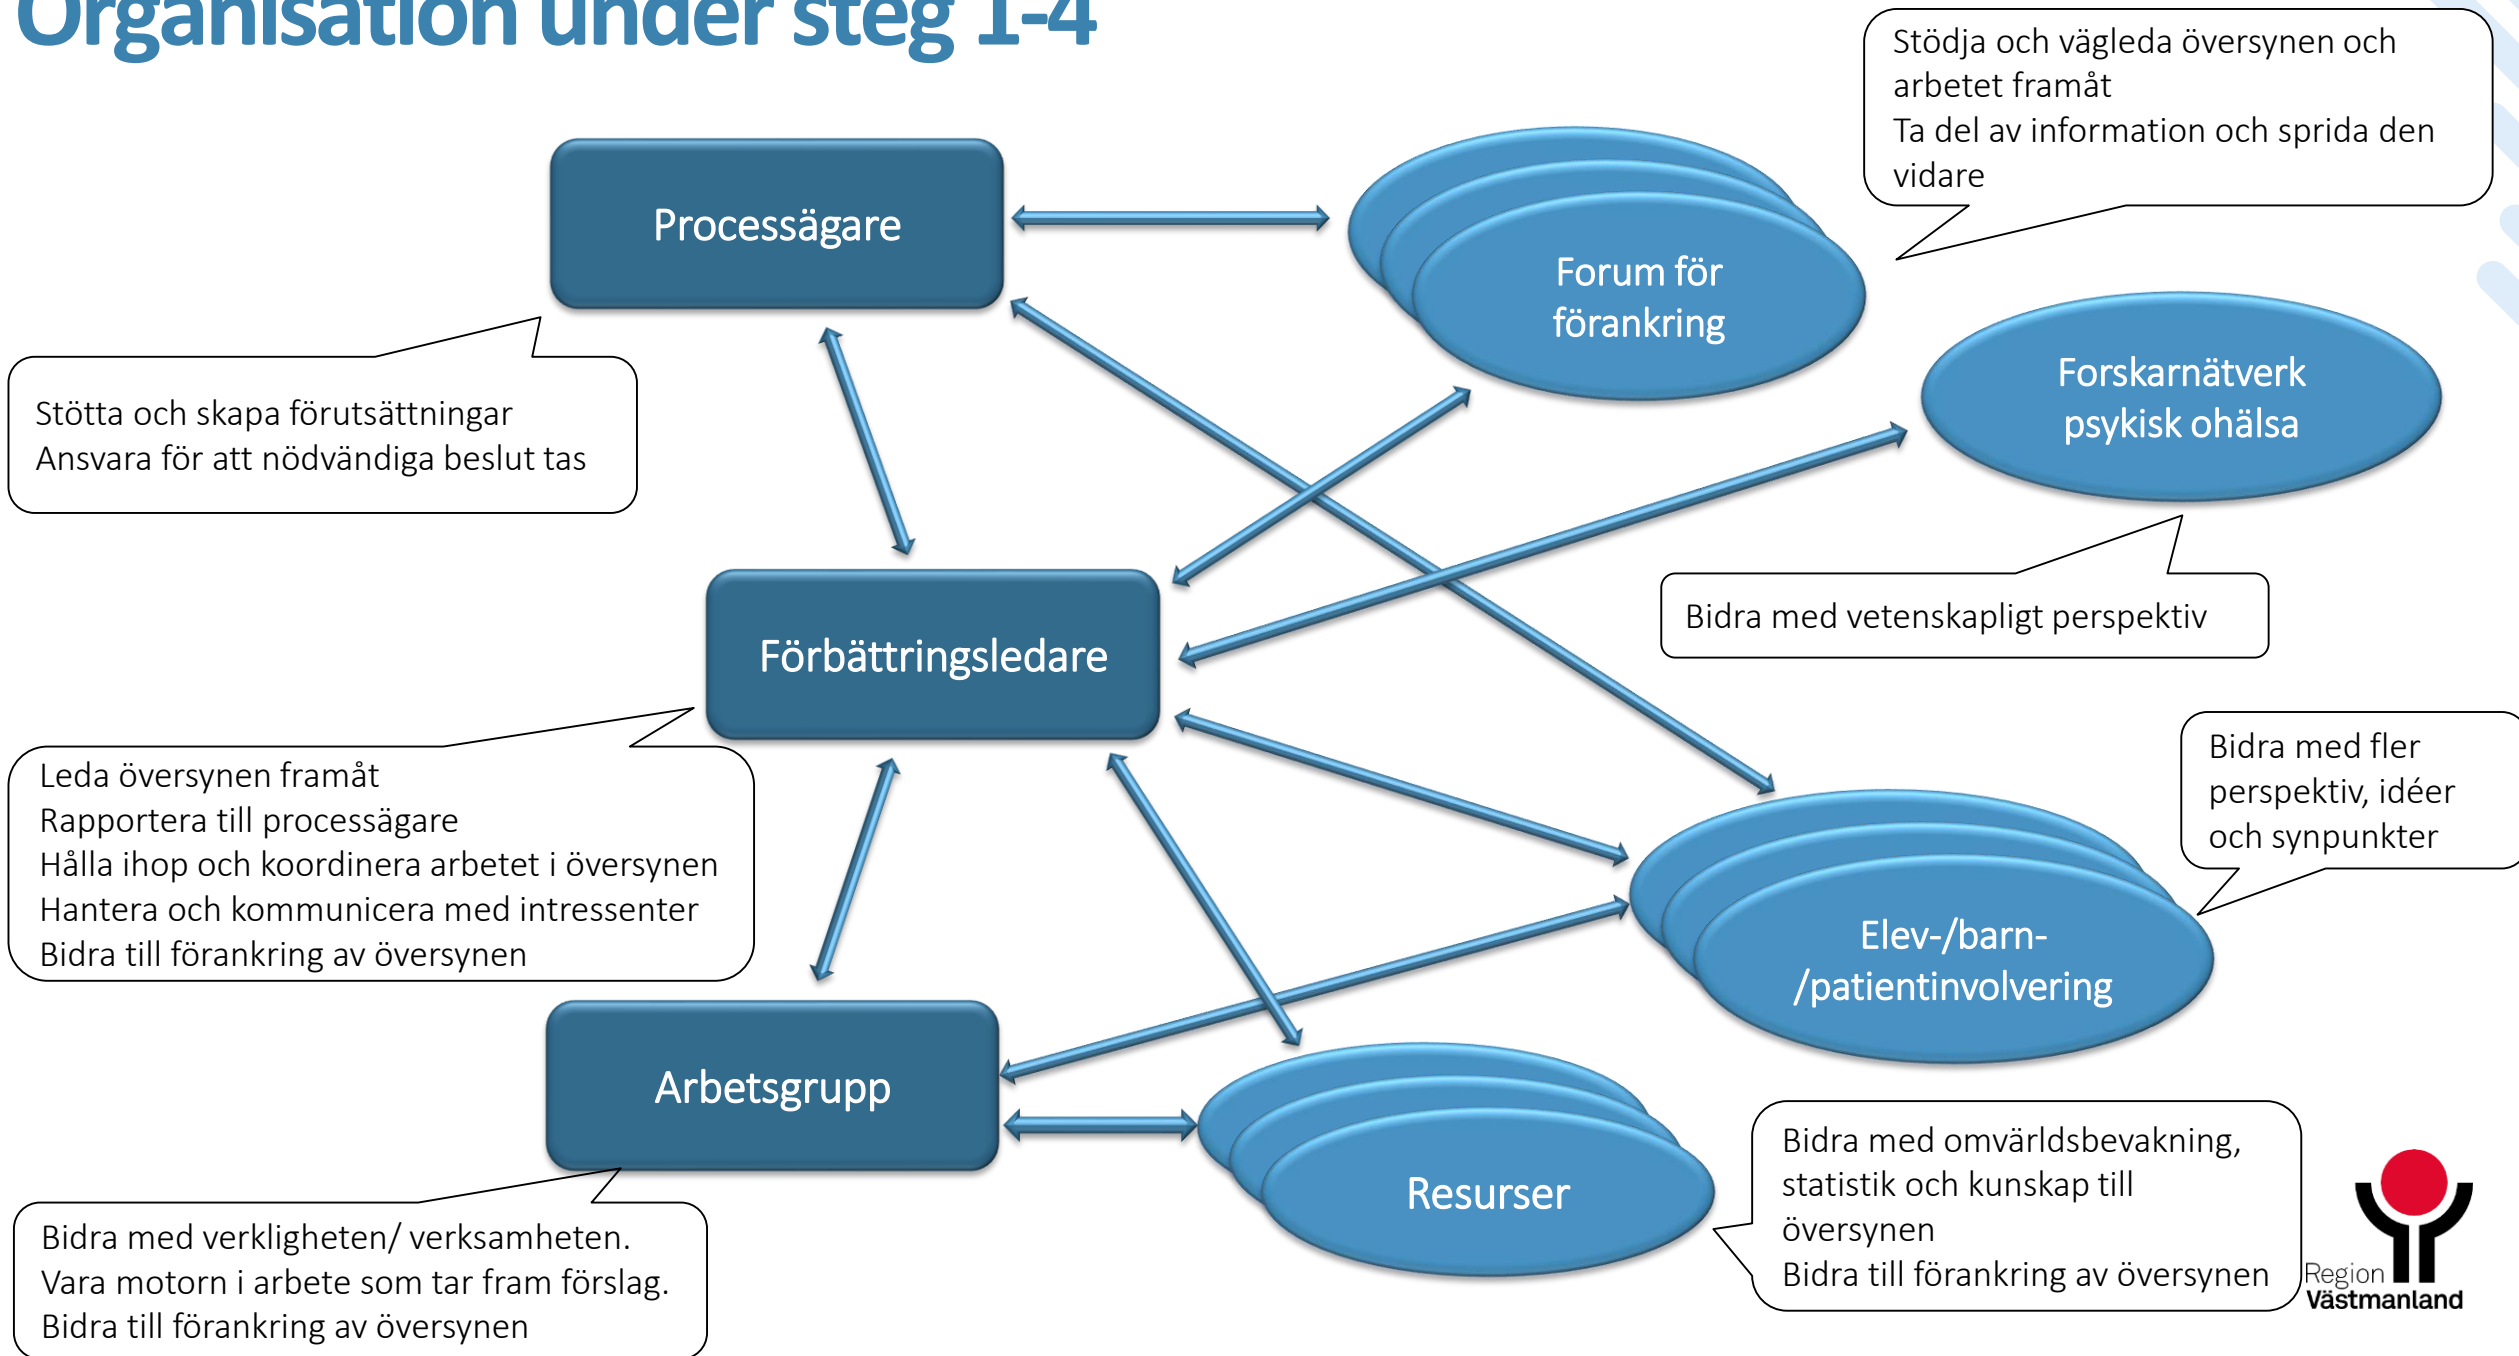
Organisation under steg 1-4

Stödja och vägleda översynen och arbetet framåt
Ta del av information och sprida den vidare

Processägare

Forum för förankring

Stötta och skapa förutsättningar
Ansvara för att nödvändiga beslut tas

Forskarnätverk psykisk ohälsa

Förbättringsledare

Bidra med vetenskapligt perspektiv

Bidra med fler perspektiv, idéer och synpunkter

Leda översynen framåt
Rapportera till processägare
Hålla ihop och koordinera arbetet i översynen
Hantera och kommunicera med intressenter
Bidra till förankring av översynen

Elev-/barn-/patientinvolvering

Arbetsgrupp

Resurser

Bidra med omvärldsbevakning, statistik och kunskap till översynen
Bidra till förankring av översynen

Bidra med verkligheten/ verksamheten.
Vara motorn i arbete som tar fram förslag.
Bidra till förankring av översynen

Region Västmanland